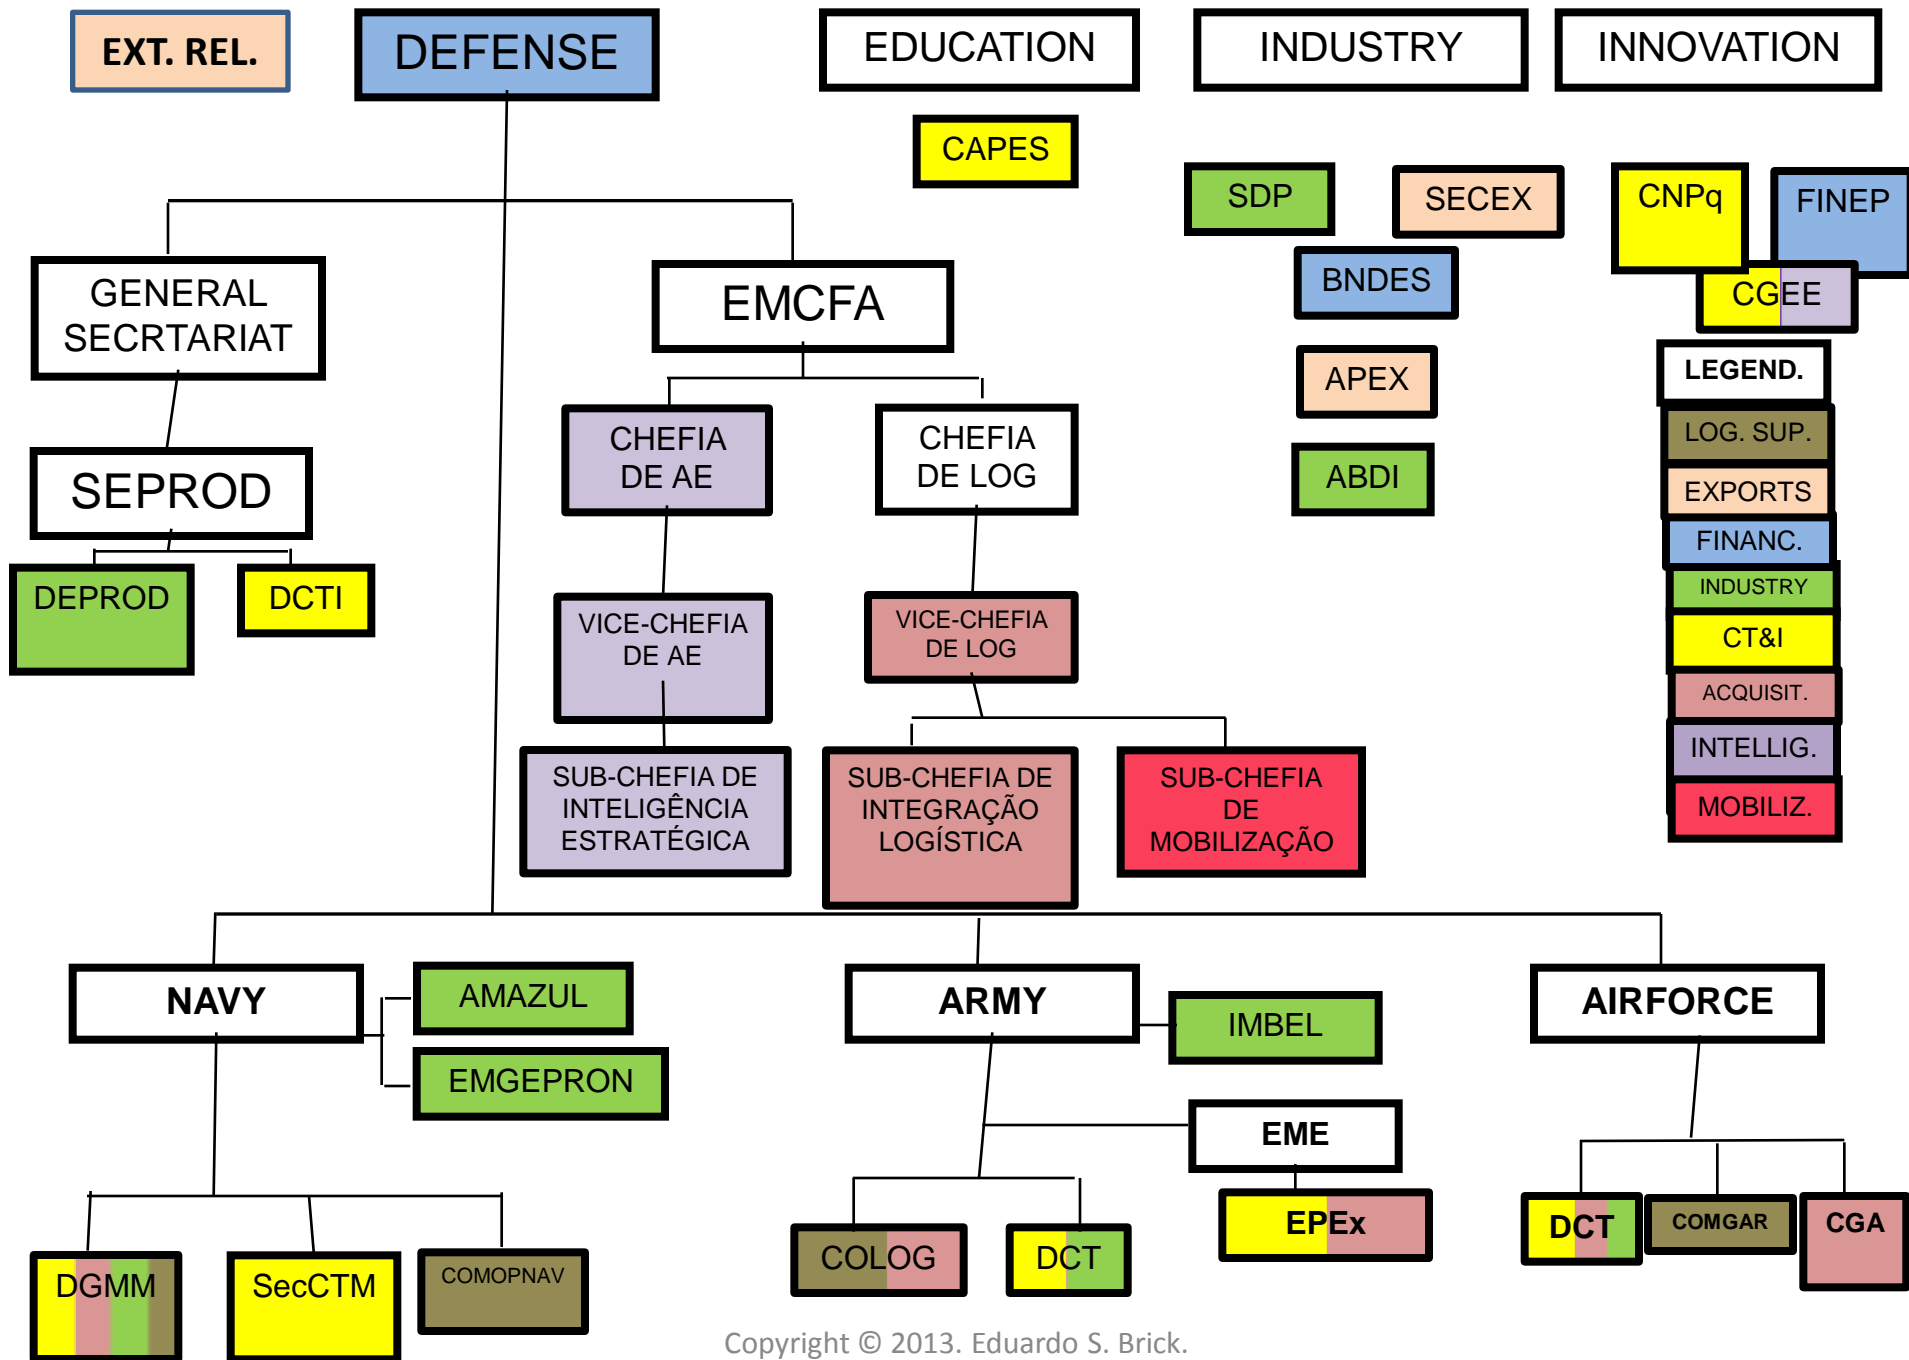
EXT. REL.

DEFENSE

EDUCATION

INDUSTRY

INNOVATION

CAPES

SDP

SECEX

CNPq

FINEP

BNDES

CGEE

APEX

ABDI

LEGEND.

LOG. SUP.

EXPORTS

FINANC.

INDUSTRY

CT&I

ACQUISIT.

INTELLIG.

MOBILIZ.

GENERAL SECRTARIAT

SEPROD

DEPROD

DCTI

EMCFA

CHEFIA DE AE

CHEFIA DE LOG

VICE-CHEFIA DE AE

VICE-CHEFIA DE LOG

SUB-CHEFIA DE INTELIGÊNCIA ESTRATÉGICA

SUB-CHEFIA DE INTEGRAÇÃO LOGÍSTICA

SUB-CHEFIA DE MOBILIZAÇÃO

NAVY

AMAZUL

EMGEPRON

ARMY

IMBEL

AIRFORCE

EME

EPEx

DGMM

SecCTM

COMOPNAV

COLOG

DCT

DCT

COMGAR

CGA

Copyright © 2013. Eduardo S. Brick.